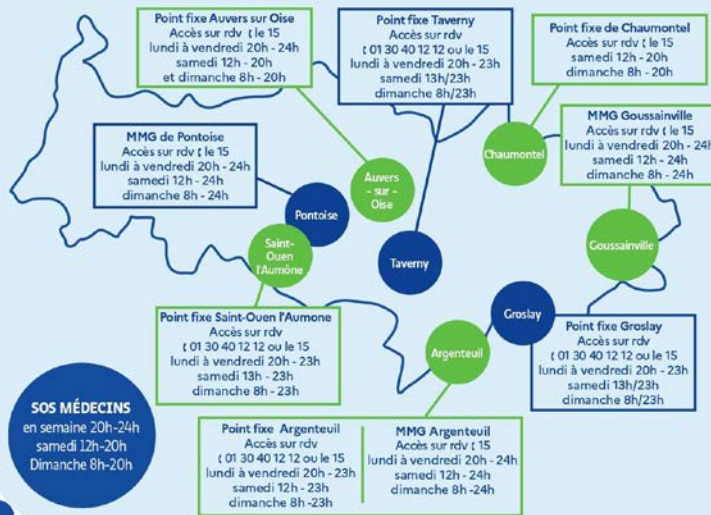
Point fixe Auvers sur Oise
Accès sur rdv ☏ le 15
lundi à vendredi 20h - 24h
samedi 12h - 20h
et dimanche 8h - 20h

Point fixe Taverny
Accès sur rdv
☏ 01 30 40 12 12 ou le 15
lundi à vendredi 20h - 23h
samedi 13h/23h
dimanche 8h/23h

Point fixe de Chaumontel
Accès sur rdv ☏ le 15
samedi 12h - 20h
dimanche 8h - 20h

MMG de Pontoise
Accès sur rdv ☏ le 15
lundi à vendredi 20h - 24h
samedi 12h - 24h
dimanche 8h - 24h

MMG Goussainville
Accès sur rdv ☏ le 15
lundi à vendredi 20h - 24h
samedi 12h - 24h
dimanche 8h - 24h

Chaumontel

Auvers - sur - Oise

Pontoise

Saint-Ouen l'Aumône

Taverny

Goussainville

Groslay

Argenteuil

Point fixe Saint-Ouen l'Aumone
Accès sur rdv
☏ 01 30 40 12 12 ou le 15
lundi à vendredi 20h - 23h
samedi 13h - 23h
dimanche 8h - 23h

Point fixe Groslay
Accès sur rdv
☏ 01 30 40 12 12 ou le 15
lundi à vendredi 20h - 23h
samedi 13h/23h
dimanche 8h/23h

SOS MÉDECINS
en semaine 20h-24h
samedi 12h-20h
Dimanche 8h-20h

Point fixe Argenteuil
Accès sur rdv
☏ 01 30 40 12 12 ou le 15
lundi à vendredi 20h - 23h
samedi 12h - 23h
dimanche 8h - 23h

MMG Argenteuil
Accès sur rdv ☏ 15
lundi à vendredi 20h - 24h
samedi 12h - 24h
dimanche 8h -24h